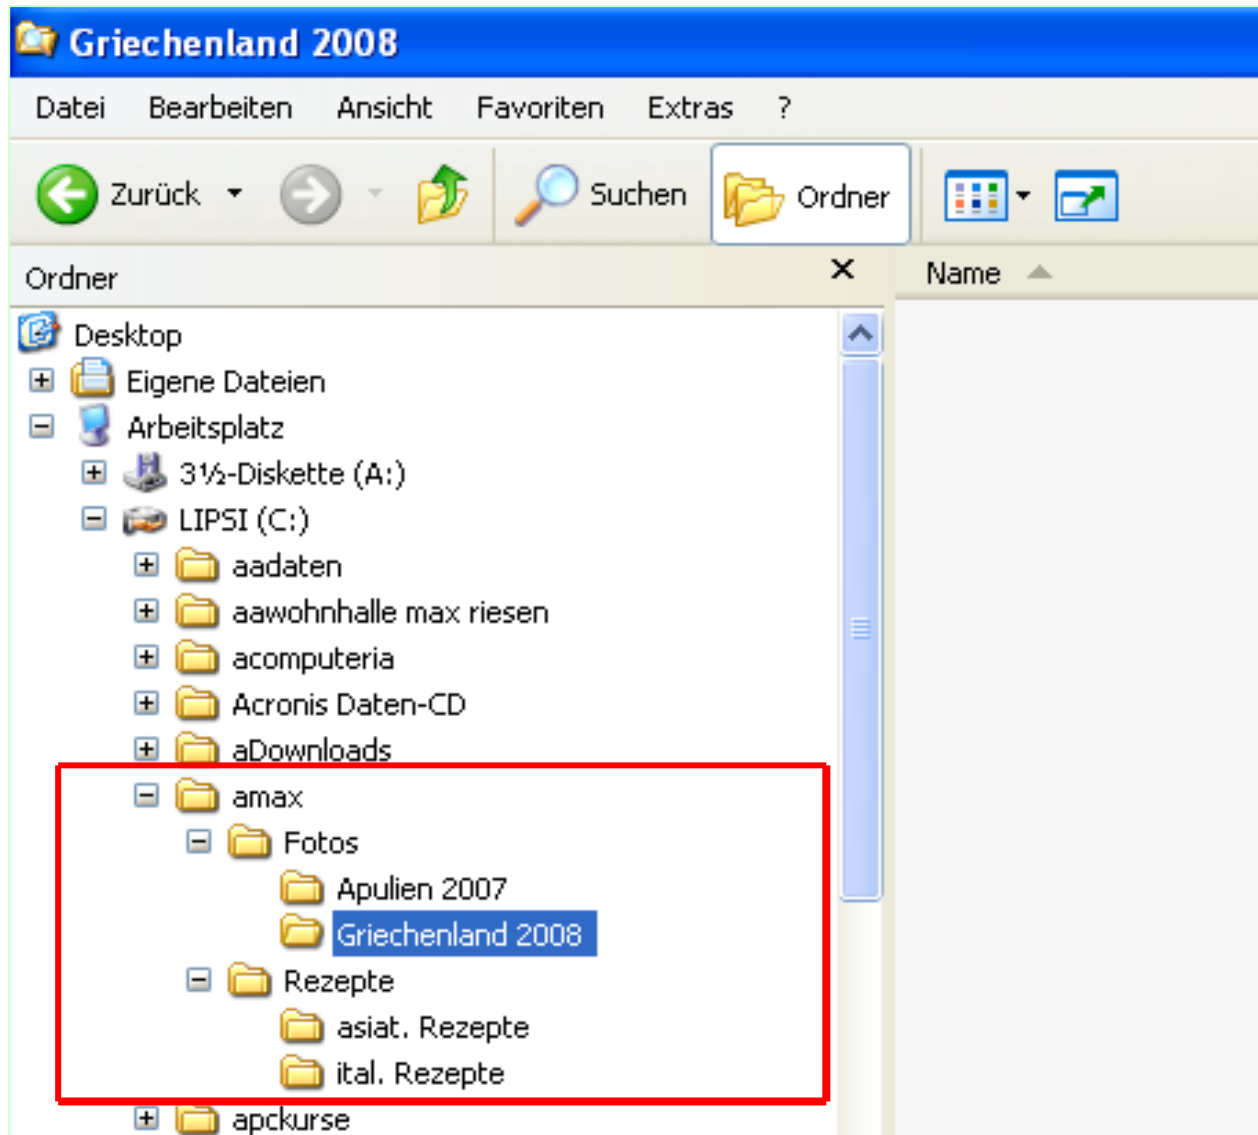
Griechenland 2008

Datei Bearbeiten Ansicht Favoriten Extras ?

Zurück Suchen Ordner

Ordner ×

Name

Desktop
Eigene Dateien
Arbeitsplatz
3½-Diskette (A:)
LIPSI (C:)
aadaten
aawohnhalle max riesen
acomputeria
Acronis Daten-CD
aDownloads
amax
Fotos
Apulien 2007
Griechenland 2008
Rezepte
asiat. Rezepte
ital. Rezepte
apckurse